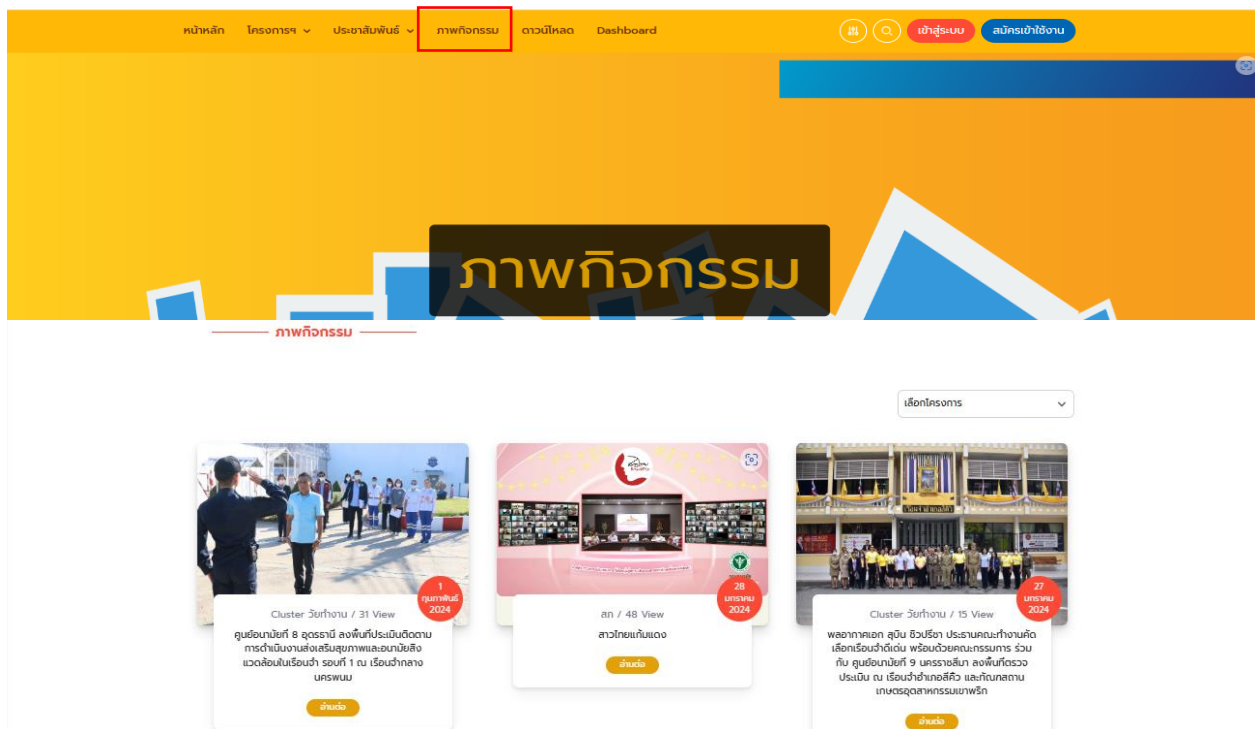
หน้าหลัก โครงการฯ ประชาสัมพันธ์ ภาพกิจกรรม ดาวน์โหลด Dashboard

เข้าสู่ระบบ สมัครเข้าใช้งาน

ภาพกิจกรรม

ภาพกิจกรรม

เลือกโครงการ

1 กุมภาพันธ์ 2024

Cluster วัยทำงาน / 31 View

ศูนย์อนามัยที่ 8 อุดรธานี ลงพื้นที่ประเมินติดตามการดำเนินงานส่งเสริมสุขภาพและอนามัยสิ่งแวดล้อมในเรือนจำ รอบที่ 1 ณ เรือนจำกลางนครพนม

อ่านต่อ

28 มกราคม 2024

สก / 48 View

สาวไทยแก้มแดง

อ่านต่อ

27 มกราคม 2024

Cluster วัยทำงาน / 15 View

พลอากาศเอก สุบิน ชีวปรีชา ประธานคณะทำงานคัดเลือกเรือนจำดีเด่น พร้อมด้วยคณะกรรมการ ร่วมกับ ศูนย์อนามัยที่ 9 นครราชสีมา ลงพื้นที่ตรวจประเมิน ณ เรือนจำอำเภอสีคิ้ว และทัณฑสถานเกษตรอุตสาหกรรมเขาพริก

อ่านต่อ